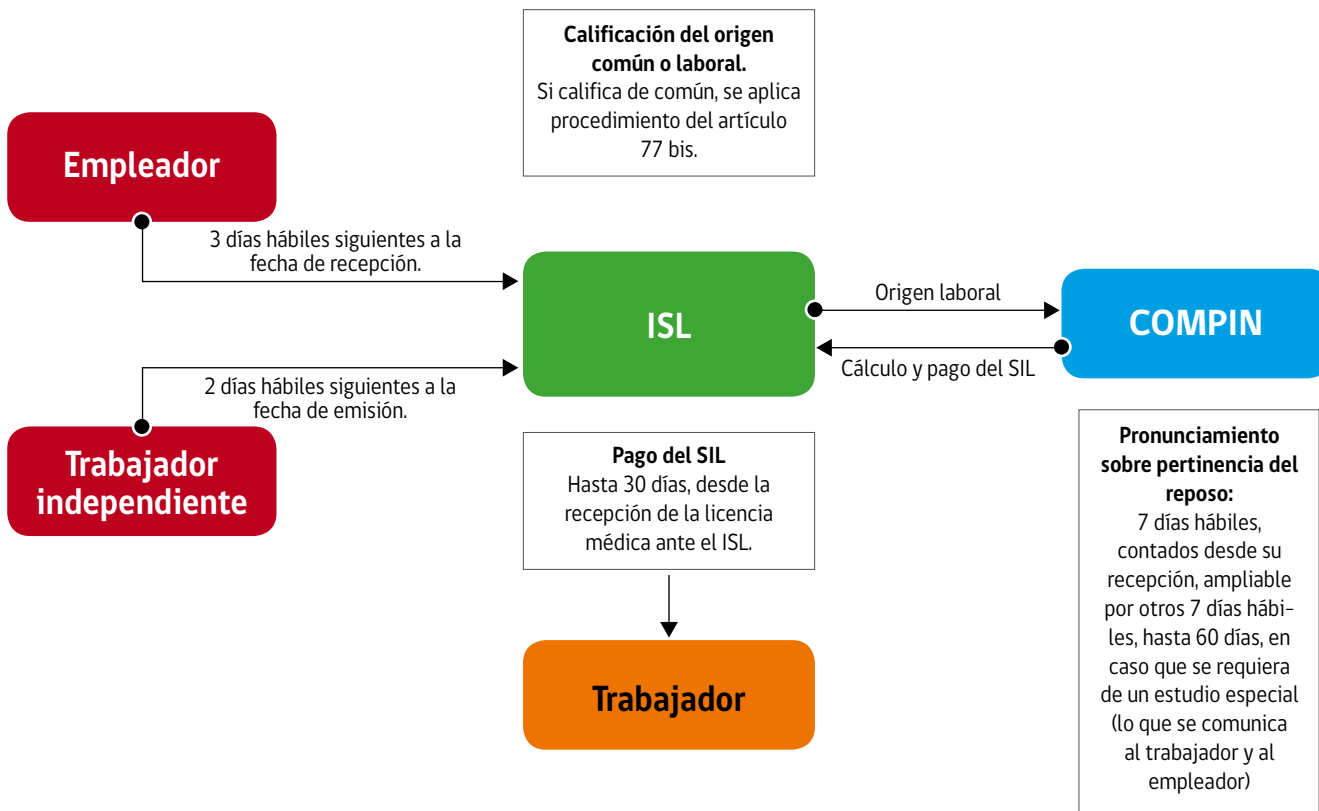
**Calificación del origen común o laboral.**
Si califica de común, se aplica procedimiento del artículo 77 bis.

Empleador

3 días hábiles siguientes a la fecha de recepción.

ISL

Origen laboral

COMPIN

Cálculo y pago del SIL

2 días hábiles siguientes a la fecha de emisión.

Trabajador independiente

**Pago del SIL**
Hasta 30 días, desde la recepción de la licencia médica ante el ISL.

**Pronunciamiento sobre pertinencia del reposo:**
7 días hábiles, contados desde su recepción, ampliable por otros 7 días hábiles, hasta 60 días, en caso que se requiera de un estudio especial (lo que se comunica al trabajador y al empleador)

Trabajador